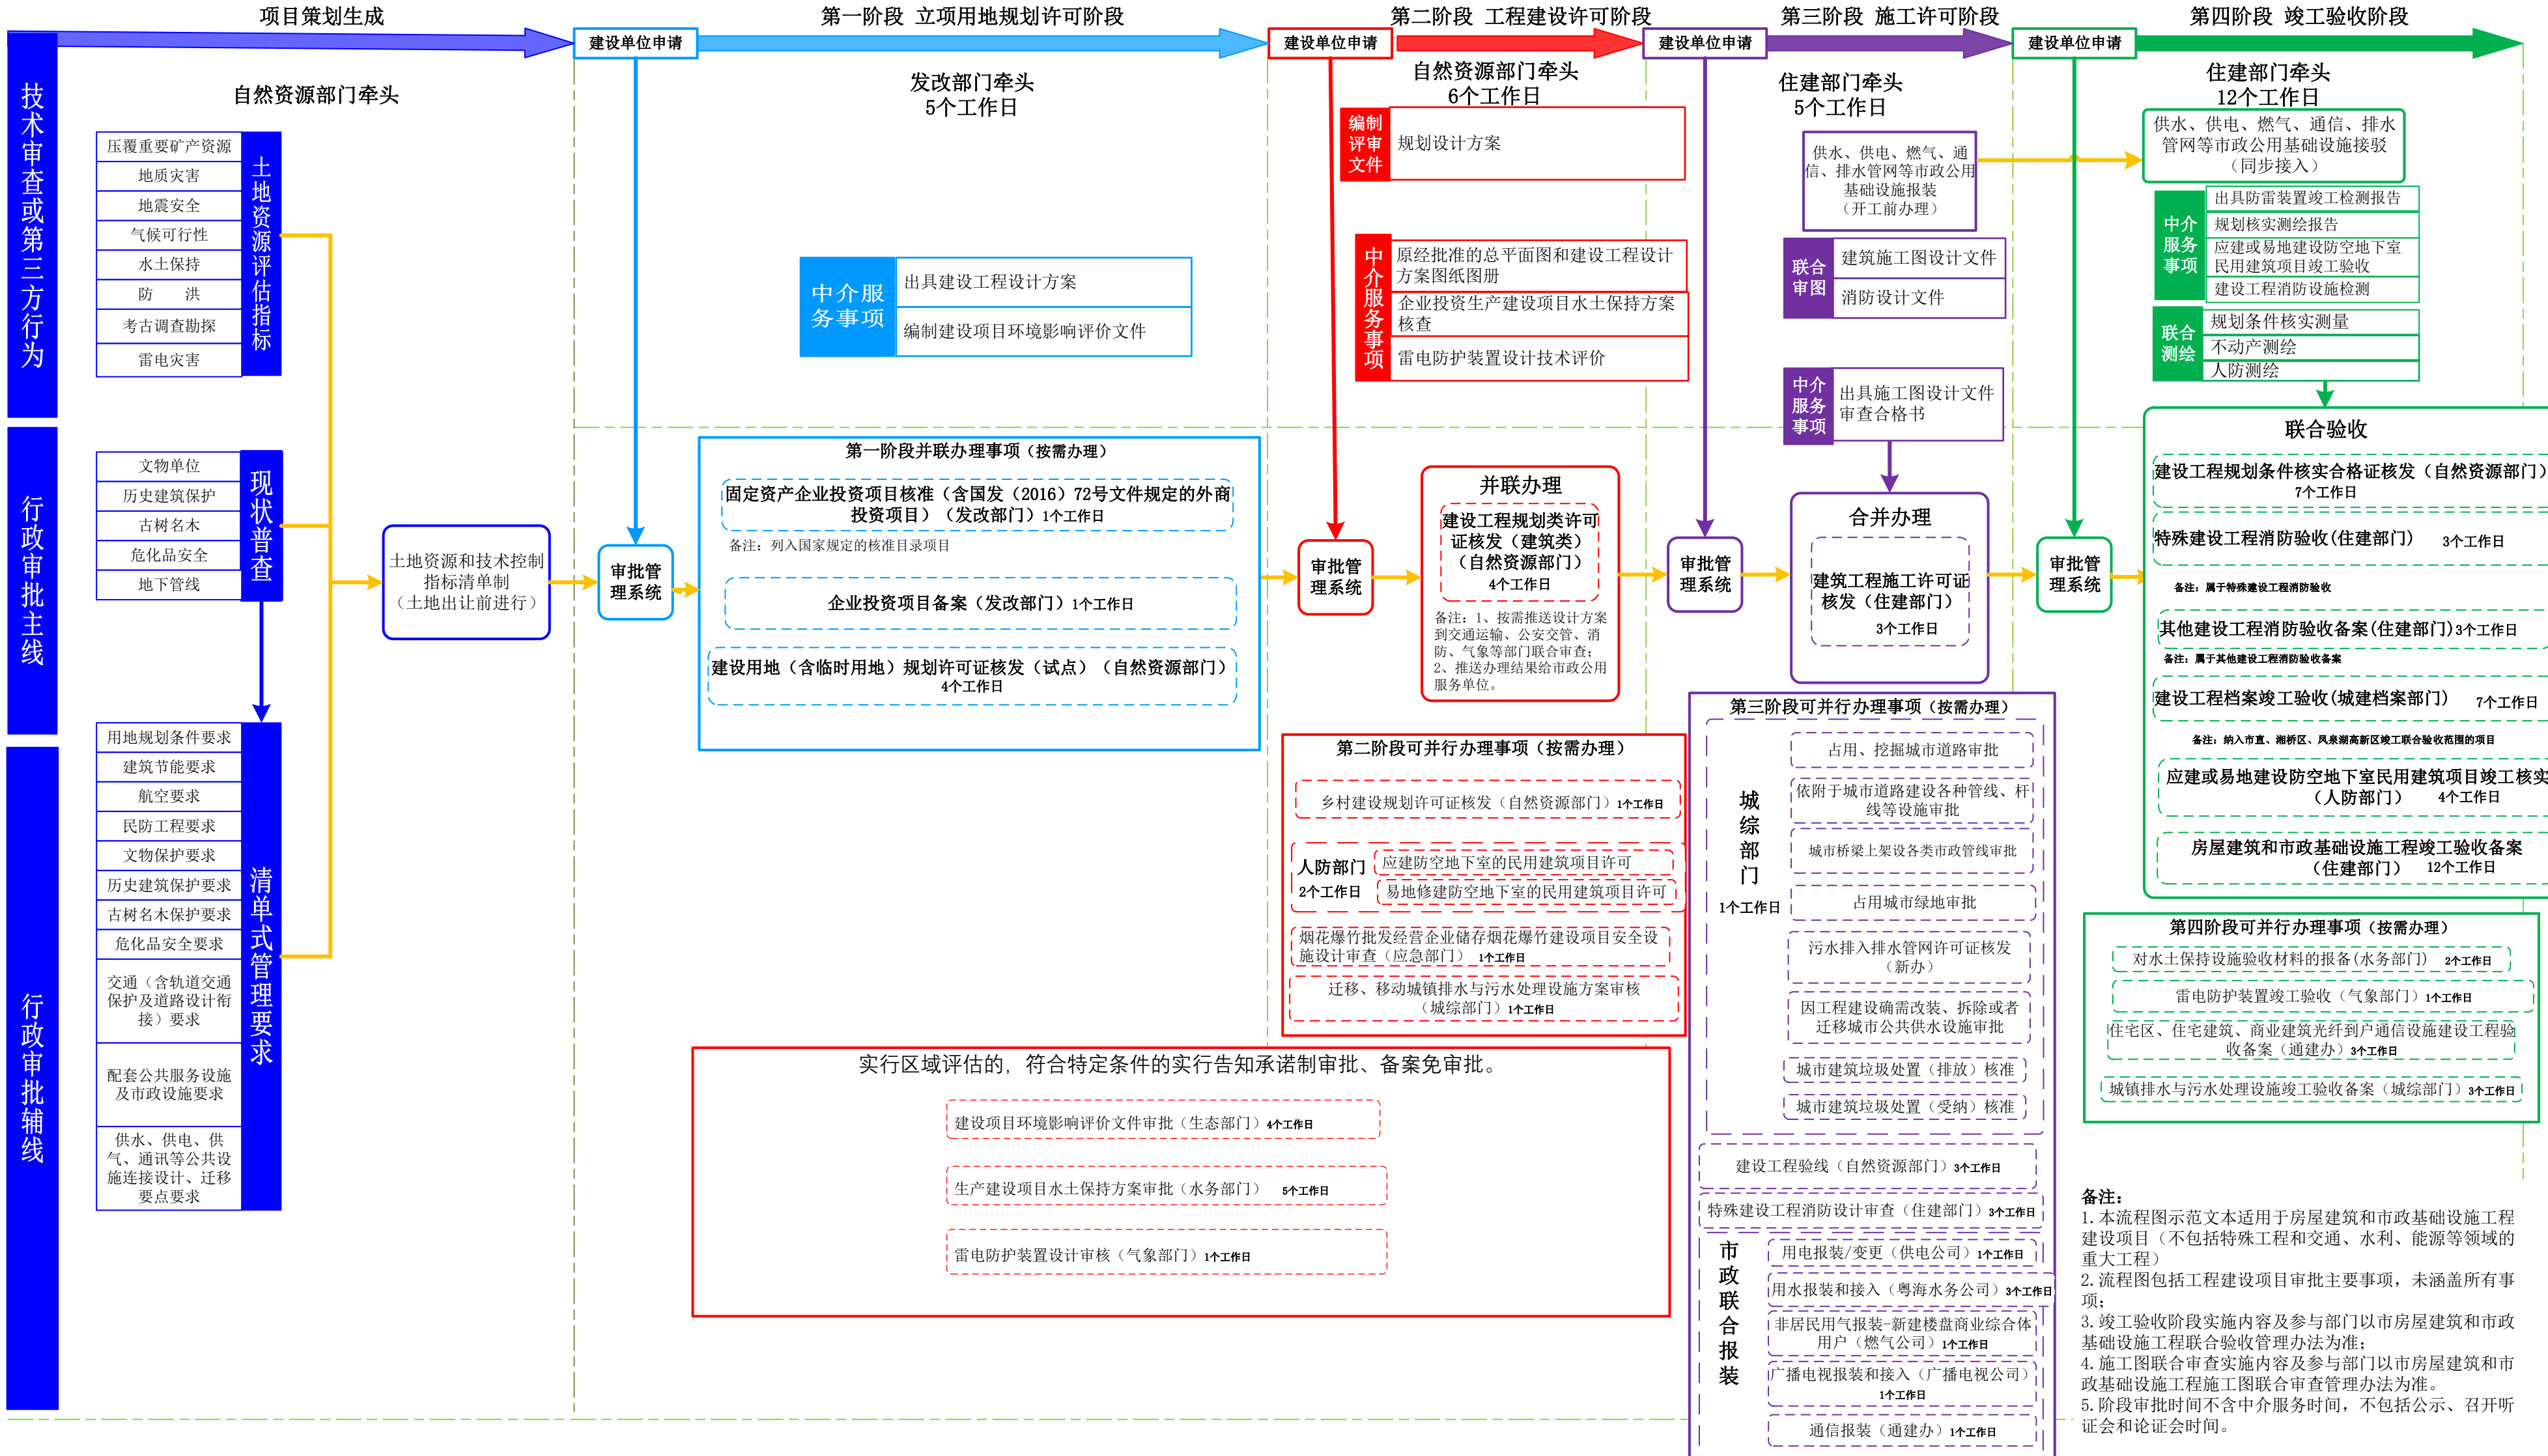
技术审查或第三方行为

行政审批主线

行政审批辅线

项目策划生成

自然资源部门牵头

| 压覆重要矿产资源 |
|---|
| 地质灾害 |
| 地震安全 |
| 气候可行性 |
| 水土保持 |
| 防　洪 |
| 考古调查勘探 |
| 雷电灾害 |

土地资源评估指标

| 文物单位 |
|---|
| 历史建筑保护 |
| 古树名木 |
| 危化品安全 |
| 地下管线 |

现状普查

| 用地规划条件要求 |
|---|
| 建筑节能要求 |
| 航空要求 |
| 民防工程要求 |
| 文物保护要求 |
| 历史建筑保护要求 |
| 古树名木保护要求 |
| 危化品安全要求 |
| 交通（含轨道交通保护及道路设计衔接）要求 |
| 配套公共服务设施及市政设施要求 |
| 供水、供电、供气、通讯等公共设施连接设计、迁移要点要求 |

清单式管理要求

土地资源和持标控制指标清单制（土地出让前进行）

建设单位申请

第一阶段 立项用地规划许可阶段

发改部门牵头
5个工作日

中介服务事项
出具建设工程设计方案
编制建设项目环境影响评价文件

审批管理系统

第一阶段并联办理事项（按需办理）

固定资产企业投资项目核准（含国发（2016）72号文件规定的外商投资项目）（发改部门）1个工作日

备注：列入国家规定的核准目录项目

企业投资项目备案（发改部门）1个工作日

建设用地（含临时用地）规划许可证核发（试点）（自然资源部门）4个工作日

实行区域评估的，符合特定条件的实行告知承诺制审批、备案免审批。

建设项目环境影响评价文件审批（生态部门）4个工作日

生产建设项目水土保持方案审批（水务部门）　5个工作日

雷电防护装置设计审核（气象部门）1个工作日

建设单位申请

第二阶段 工程建设许可阶段

自然资源部门牵头
6个工作日

编制评审文件
规划设计方案

中介服务事项
原经批准的总平面图和建设工程设计方案图纸图册
企业投资生产建设项目水土保持方案核查
雷电防护装置设计技术评价

审批管理系统

并联办理
建设工程规划类许可证核发（建筑类）（自然资源部门）4个工作日

备注：1、按需推送设计方案到交通运输、公安交管、消防、气象等部门联合审查；2、推送办理结果给市政公用服务单位。

第二阶段可并行办理事项（按需办理）

乡村建设规划许可证核发（自然资源部门）1个工作日

人防部门
2个工作日
应建防空地下室的民用建筑项目许可
易地修建防空地下室的民用建筑项目许可

烟花爆竹批发经营企业储存烟花爆竹建设项目安全设施设计审查（应急部门）　1个工作日

迁移、移动城镇排水与污水处理设施方案审核（城综部门）1个工作日

建设单位申请

第三阶段 施工许可阶段

住建部门牵头
5个工作日

供水、供电、燃气、通信、排水管网等市政公用基础设施报装（开工前办理）

联合审图
建筑施工图设计文件
消防设计文件

中介服务事项
出具施工图设计文件审查合格书

审批管理系统

合并办理
建筑工程施工许可证核发（住建部门）
3个工作日

第三阶段可并行办理事项（按需办理）

城综部门
1个工作日
占用、挖掘城市道路审批
依附于城市道路建设各种管线、杆线等设施审批
城市桥梁上架设各类市政管线审批
占用城市绿地审批
污水排入排水管网许可证核发（新办）
因工程建设确需改装、拆除或者迁移城市公共供水设施审批
城市建筑垃圾处置（排放）核准
城市建筑垃圾处置（受纳）核准

建设工程验线（自然资源部门）3个工作日

特殊建设工程消防设计审查（住建部门）3个工作日

市政联合报装
用电报装/变更（供电公司）1个工作日
用水报装和接入（粤海水务公司）3个工作日
非居民用气报装-新建楼盘商业综合体用户（燃气公司）1个工作日
广播电视报装和接入（广播电视公司）1个工作日
通信报装（通建办）1个工作日

建设单位申请

第四阶段 竣工验收阶段

住建部门牵头
12个工作日

供水、供电、燃气、通信、排水管网等市政公用基础设施接驳（同步接入）

中介服务事项
出具防雷装置竣工检测报告
规划核实测绘报告
应建或易地建设防空地下室民用建筑项目竣工验收
建设工程消防设施检测

联合测绘
规划条件核实测量
不动产测绘
人防测绘

审批管理系统

联合验收

建设工程规划条件核实合格证核发（自然资源部门）7个工作日

特殊建设工程消防验收(住建部门)　3个工作日

备注：属于特殊建设工程消防验收

其他建设工程消防验收备案(住建部门)3个工作日

备注：属于其他建设工程消防验收备案

建设工程档案竣工验收(城建档案部门)　7个工作日

备注：纳入市直、湘桥区、凤泉湖高新区竣工联合验收范围的项目

应建或易地建设防空地下室民用建筑项目竣工核实（人防部门）　4个工作日

房屋建筑和市政基础设施工程竣工验收备案（住建部门）　12个工作日

第四阶段可并行办理事项（按需办理）

对水土保持设施验收材料的报备(水务部门)　2个工作日

雷电防护装置竣工验收（气象部门）1个工作日

住宅区、住宅建筑、商业建筑光纤到户通信设施建设工程验收备案（通建办）3个工作日

城镇排水与污水处理设施竣工验收备案（城综部门）3个工作日

备注：
1. 本流程图示范文本适用于房屋建筑和市政基础设施工程建设项目（不包括特殊工程和交通、水利、能源等领域的重大工程）
2. 流程图包括工程建设项目审批主要事项，未涵盖所有事项；
3. 竣工验收阶段实施内容及参与部门以市房屋建筑和市政基础设施工程联合验收管理办法为准；
4. 施工图联合审查实施内容及参与部门以市房屋建筑和市政基础设施工程施工图联合审查管理办法为准。
5. 阶段审批时间不含中介服务时间，不包括公示、召开听证会和论证会时间。